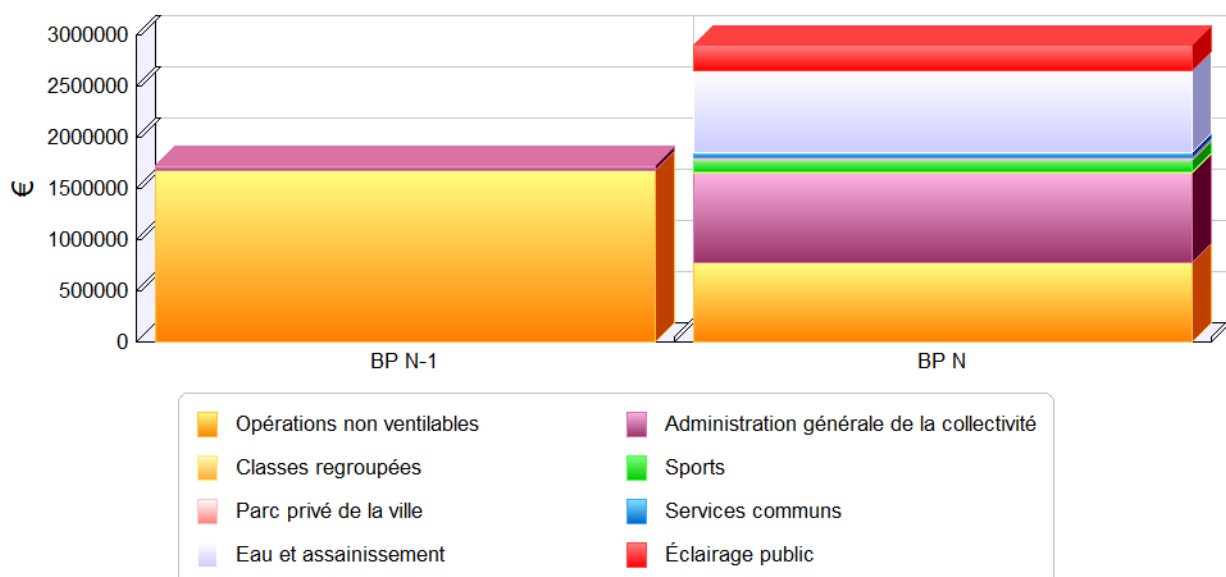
3000000
2500000
2000000
1500000
1000000
500000
0

€

BP N-1

BP N

Opérations non ventilables
Classes regroupées
Parc privé de la ville
Eau et assainissement
Administration générale de la collectivité
Sports
Services communs
Éclairage public